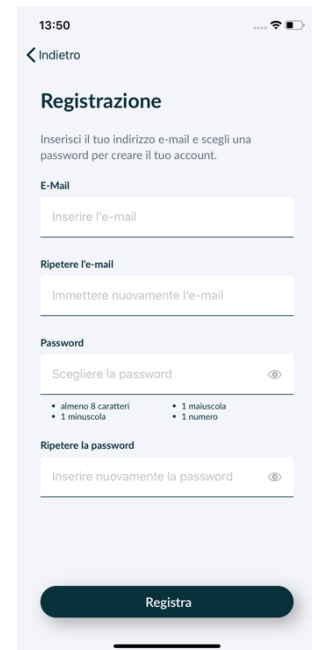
13:50

Indietro

Registrazione

Inserisci il tuo indirizzo e-mail e scegli una password per creare il tuo account.

E-Mail

Inserire l'e-mail

Ripetere l'e-mail

Immettere nuovamente l'e-mail

Password

Scegliere la password

• almeno 8 caratteri
• 1 minuscola
• 1 maiuscola
• 1 numero

Ripetere la password

Inserire nuovamente la password

Registra